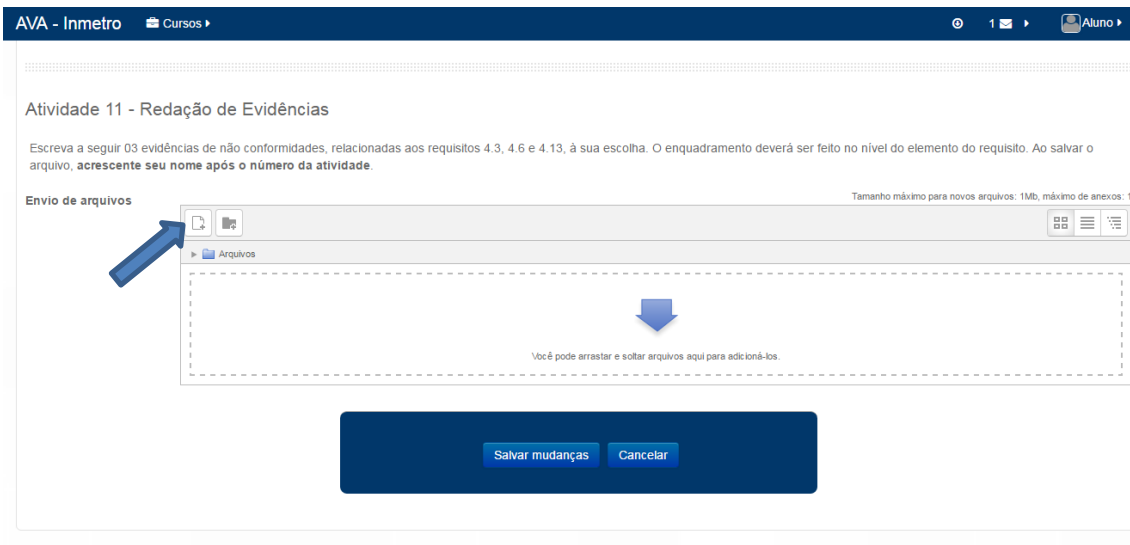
AVA - Inmetro Cursos

1 Aluno

Atividade 11 - Redação de Evidências

Escreva a seguir 03 evidências de não conformidades, relacionadas aos requisitos 4.3, 4.6 e 4.13, à sua escolha. O enquadramento deverá ser feito no nível do elemento do requisito. Ao salvar o arquivo, **acrescente seu nome após o número da atividade**.

Envio de arquivos

Tamanho máximo para novos arquivos: 1Mb, máximo de anexos: 1

Arquivos

Você pode arrastar e soltar arquivos aqui para adicioná-los.

Salvar mudanças Cancelar